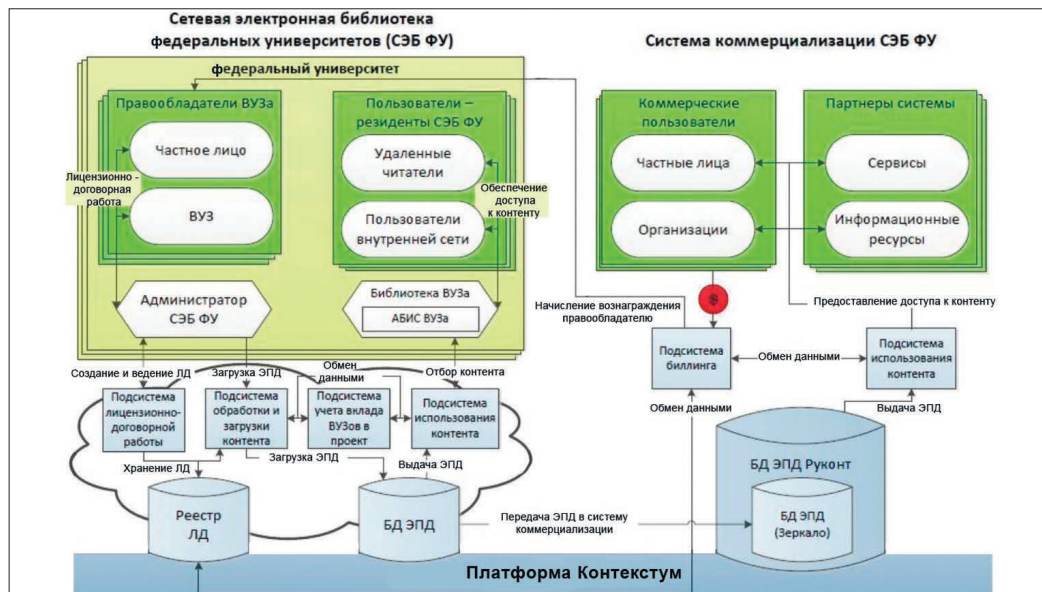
Сетевая электронная библиотека федеральных университетов (СЭБ ФУ)

Система коммерциализации СЭБ ФУ

федеральный университет

Правообладатели ВУЗа

Частное лицо

Лицензионно - договорная работа

ВУЗ

Пользователи – резиденты СЭБ ФУ

Удаленные читатели

Обеспечение доступа к контенту

Пользователи внутренней сети

Коммерческие пользователи

Частные лица

Организации

Партнеры системы

Сервисы

Информационные ресурсы

Администратор СЭБ ФУ

Библиотека ВУЗа

АБИС ВУЗа

$

Начисление вознаграждения правообладателю

Предоставление доступа к контенту

Создание и ведение ЛД

Загрузка ЭПД

Обмен данными

Отбор контента

Подсистема биллинга

Обмен данными

Подсистема использования контента

Подсистема лицензионно-договорной работы

Подсистема обработки и загрузки контента

Подсистема учета вклада ВУЗов в проект

Подсистема использования контента

Обмен данными

Выдача ЭПД

Хранение ЛД

Загрузка ЭПД

Выдача ЭПД

БД ЭПД Руконт

Реестр ЛД

БД ЭПД

Передача ЭПД в систему коммерциализации

БД ЭПД (Зеркало)

Платформа Контекстум